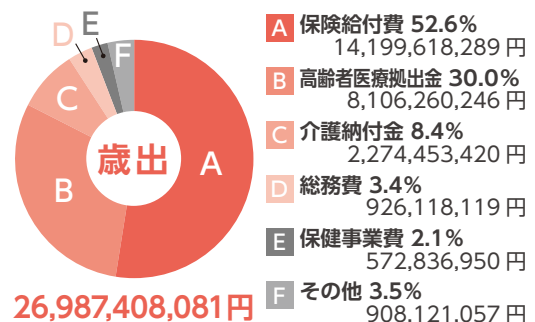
歳出

A B C D E F

26,987,408,081円

A 保険給付費 52.6%
14,199,618,289 円

B 高齢者医療拠出金 30.0%
8,106,260,246 円

C 介護納付金 8.4%
2,274,453,420 円

D 総務費 3.4%
926,118,119 円

E 保健事業費 2.1%
572,836,950 円

F その他 3.5%
908.121.057 円